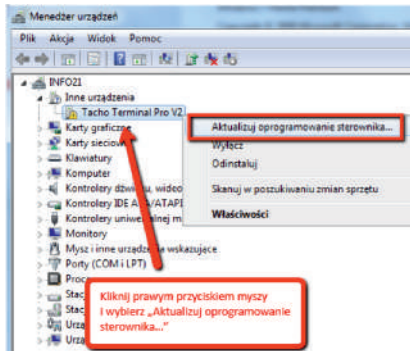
Menedżer urządzeń

Plik Akcja Widok Pomoc

INFO21
Inne urządzenia
Tacho Terminal Pro V2
Karty graficzne
Karty sieciowe
Klawiatury
Komputer
Kontrolery dźwięku, wideo
Kontrolery IDE ATA/ATAPI
Kontrolery uniwersalnej m
Monitory
Mysz i inne urządzenia wskazujące
Porty (COM i LPT)
Proc
Stac
Stac
Urzą
Urzą

Aktualizuj oprogramowanie sterownika...
Wyłącz
Odinstaluj
Skanuj w poszukiwaniu zmian sprzętu
Właściwości

Kliknij prawym przyciskiem myszy i wybierz „Aktualizuj oprogramowanie sterownika..."